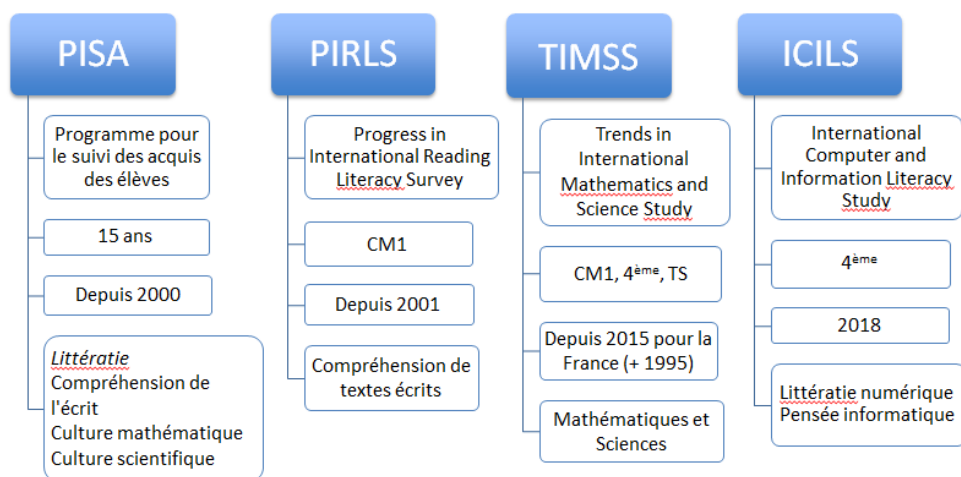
PISA

Programme pour le suivi des acquis des élèves

15 ans

Depuis 2000

*Littératie*
Compréhension de l'écrit
Culture mathématique
Culture scientifique

PIRLS

Progress in International Reading Literacy Survey

CM1

Depuis 2001

Compréhension de textes écrits

TIMSS

Trends in International Mathematics and Science Study

CM1, 4$^{ème}$, TS

Depuis 2015 pour la France (+ 1995)

Mathématiques et Sciences

ICILS

International Computer and Information Literacy Study

4$^{ème}$

2018

Littératie numérique
Pensée informatique